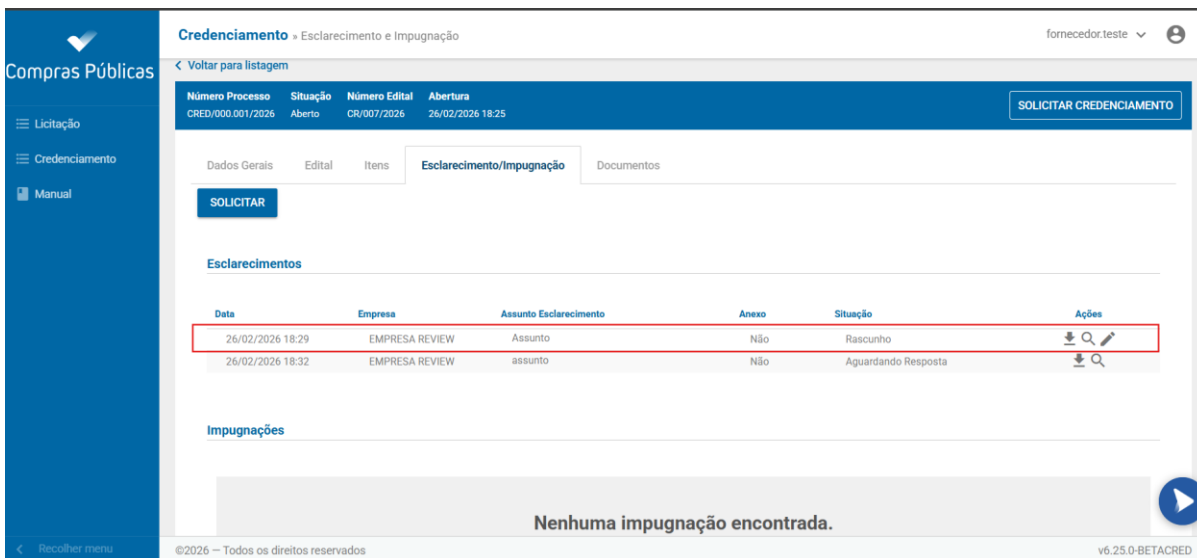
Compras Públicas

Licitação

Credenciamento

Manual

Recolher menu

Credenciamento » Esclarecimento e Impugnação

fornecedor.teste

< Voltar para listagem

| Número Processo | Situação | Número Edital | Abertura |
|---|---|---|---|
| CRED/000.001/2026 | Aberto | CR/007/2026 | 26/02/2026 18:25 |

SOLICITAR CREDENCIAMENTO

Dados Gerais Edital Itens Esclarecimento/Impugnação Documentos

SOLICITAR

Esclarecimentos

| Data | Empresa | Assunto Esclarecimento | Anexo | Situação | Ações |
|---|---|---|---|---|---|
| 26/02/2026 18:29 | EMPRESA REVIEW | Assunto | Não | Rascunho | |
| 26/02/2026 18:32 | EMPRESA REVIEW | assunto | Não | Aguardando Resposta | |

Impugnações

Nenhuma impugnação encontrada.

©2026 — Todos os direitos reservados

v6.25.0-BETACRED